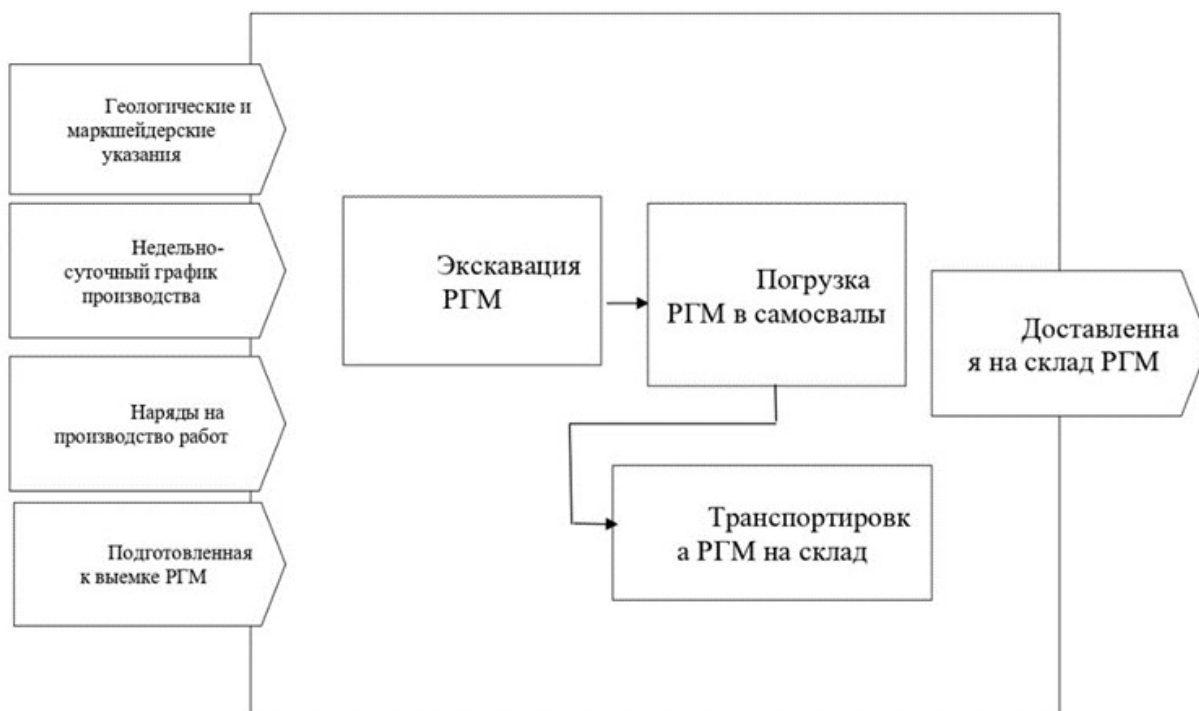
Геологические и маркшейдерские указания

Недельно-суточный график производства

Наряды на производство работ

Подготовленная к выемке РГМ

Экскавация РГМ

Погрузка РГМ в самосвалы

Транспортировка РГМ на склад

Доставленная на склад РГМ